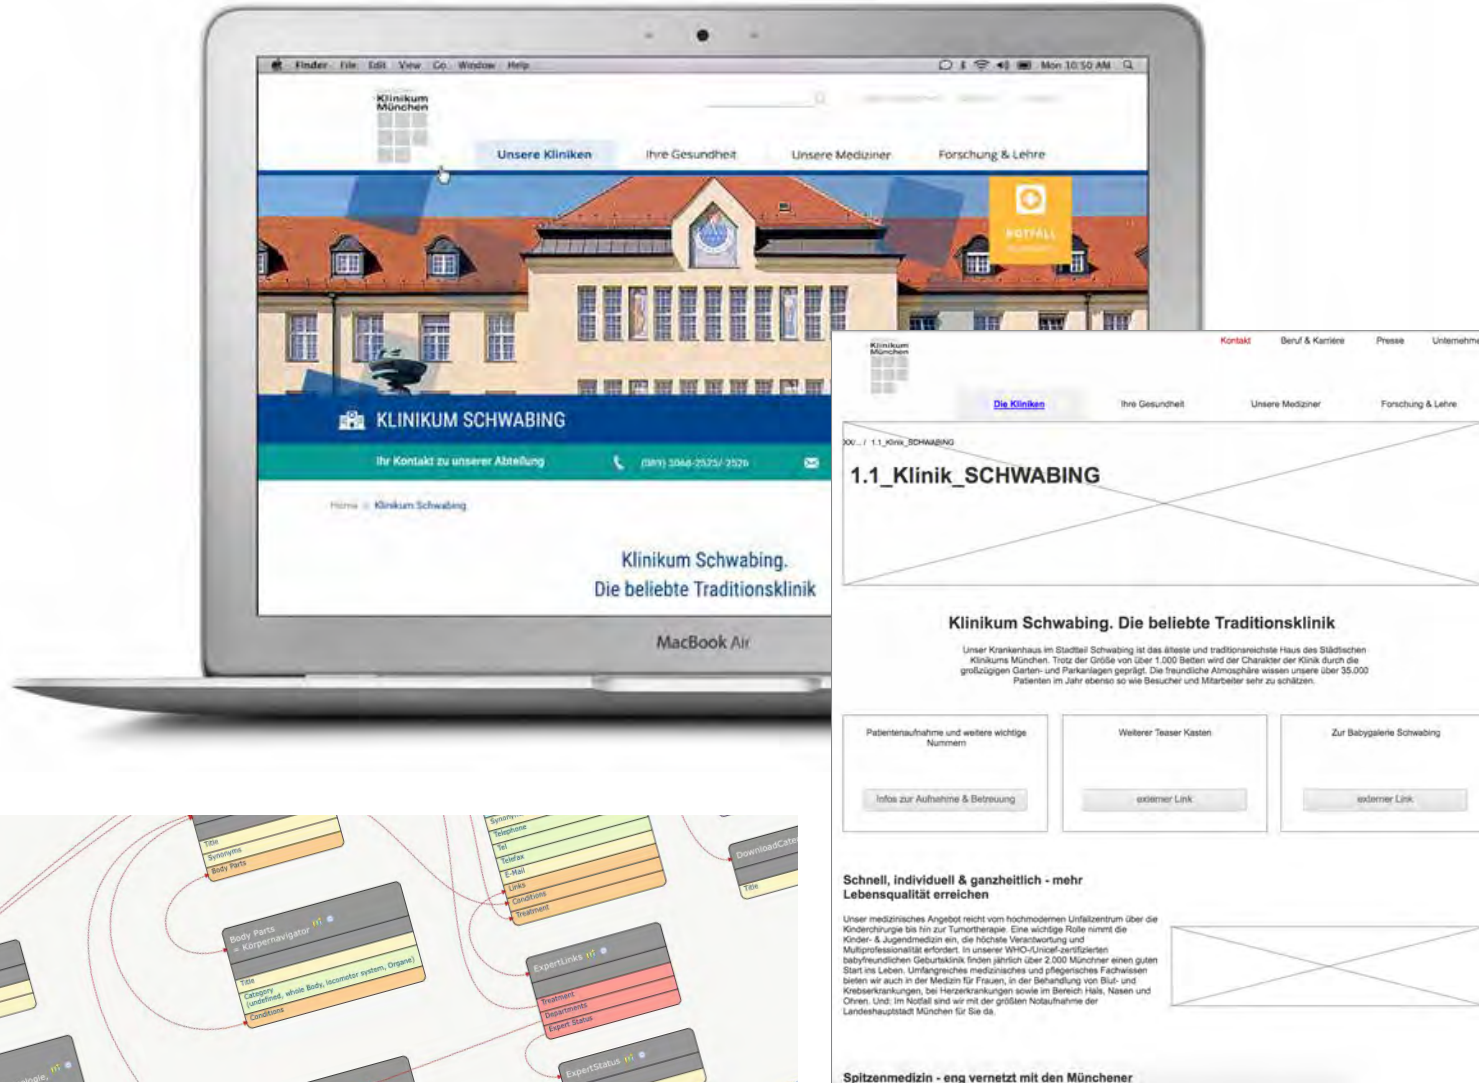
Finder File Edit View Go Window Help

Mon 10:50 AM

Klinikum München

Unsere Kliniken

Ihre Gesundheit

Unsere Mediziner

Forschung & Lehre

NOTFALL

KLINIKUM SCHWABING

Ihr Kontakt zu unserer Abteilung

(089) 3068-2525/-2526

Home Klinikum Schwabing

Klinikum Schwabing.
Die beliebte Traditionsklinik

MacBook Air

Klinikum München

Kontakt

Beruf & Karriere

Presse

Unternehme

Die Kliniken

Ihre Gesundheit

Unsere Mediziner

Forschung & Lehre

XX/... / 1.1_Klinik_SCHWABING

1.1_Klinik_SCHWABING

Klinikum Schwabing. Die beliebte Traditionsklinik

Unser Krankenhaus im Stadtteil Schwabing ist das älteste und traditionsreichste Haus des Städtischen Klinikums München. Trotz der Größe von über 1.000 Betten wird der Charakter der Klinik durch die großzügigen Garten- und Parkanlagen geprägt. Die freundliche Atmosphäre wissen unsere über 35.000 Patienten im Jahr ebenso so wie Besucher und Mitarbeiter sehr zu schätzen.

Patientenaufnahme und weitere wichtige Nummern

Infos zur Aufnahme & Betreuung

Weiterer Teaser Kasten

externer Link

Zur Babygalerie Schwabing

externer Link

Schnell, individuell & ganzheitlich - mehr Lebensqualität erreichen

Unser medizinisches Angebot reicht vom hochmodernen Unfallzentrum über die Kinderchirurgie bis hin zur Tumortherapie. Eine wichtige Rolle nimmt die Kinder- & Jugendmedizin ein, die höchste Verantwortung und Multiprofessionalität erfordert. In unserer WHO-/Unicef-zertifizierten babyfreundlichen Geburtsklinik finden jährlich über 2.000 Münchner einen guten Start ins Leben. Umfangreiches medizinisches und pflegerisches Fachwissen bieten wir auch in der Medizin für Frauen, in der Behandlung von Blut- und Krebserkrankungen, bei Herzerkrankungen sowie im Bereich Hals, Nasen und Ohren. Und: Im Notfall sind wir mit der größten Notaufnahme der Landeshauptstadt München für Sie da.

Spitzenmedizin - eng vernetzt mit den Münchener

Title
Synonyms
Body Parts

Body Parts
= Körpernavigator
Title
Category
(undefined, whole Body, locomotor system, Organe)
Conditions

Synonyms
Telephone
Tel
Telefax
E-Mail
Links
Conditions
Treatment

ExpertLinks
Treatment
Departments
Expert Status

ExpertStatus

DownloadCate
Title

ologie